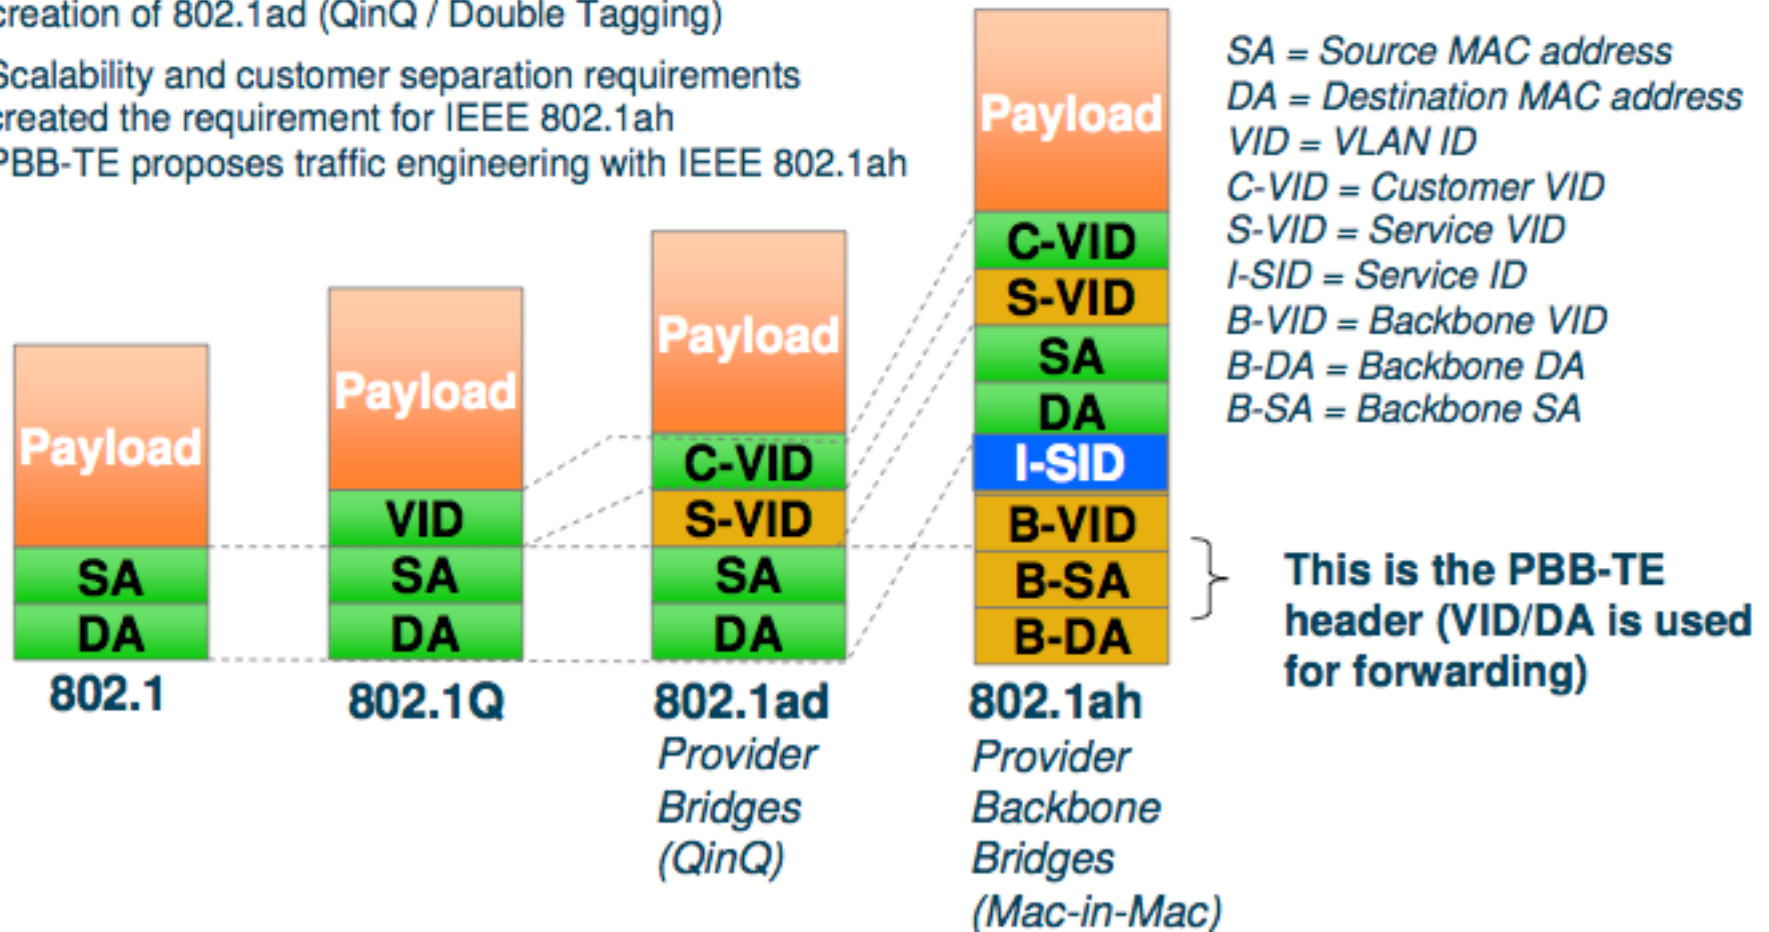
creation of 802.1ad (QinQ / Double Tagging)

Scalability and customer separation requirements created the requirement for IEEE 802.1ah

PBB-TE proposes traffic engineering with IEEE 802.1ah

SA = Source MAC address
DA = Destination MAC address
VID = VLAN ID
C-VID = Customer VID
S-VID = Service VID
I-SID = Service ID
B-VID = Backbone VID
B-DA = Backbone DA
B-SA = Backbone SA

Payload
SA
DA
802.1

Payload
VID
SA
DA
802.1Q

Payload
C-VID
S-VID
SA
DA
802.1ad
Provider Bridges (QinQ)

Payload
C-VID
S-VID
SA
DA
I-SID
B-VID
B-SA
B-DA
802.1ah
Provider Backbone Bridges (Mac-in-Mac)

This is the PBB-TE header (VID/DA is used for forwarding)